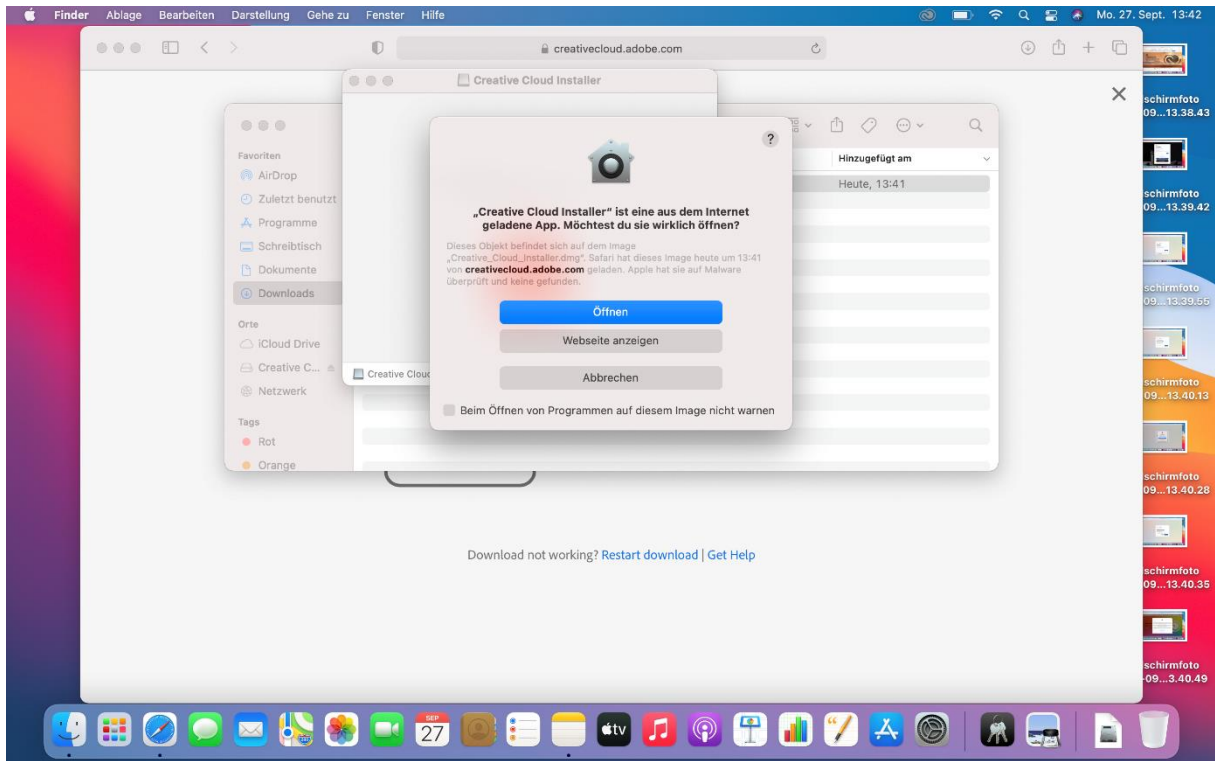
Finder Ablage Bearbeiten Darstellung Gehe zu Fenster Hilfe

Mo. 27. Sept. 13:42

creativecloud.adobe.com

Creative Cloud Installer

Favoriten
AirDrop
Zuletzt benutzt
Programme
Schreibtisch
Dokumente
Downloads

Orte
iCloud Drive
Creative C...
Netzwerk

Tags
Rot
Orange

Hinzugefügt am
Heute, 13:41

Creative Cloud

?

„Creative Cloud Installer" ist eine aus dem Internet geladene App. Möchtest du sie wirklich öffnen?

Dieses Objekt befindet sich auf dem Image „Creative_Cloud_Installer.dmg". Safari hat dieses Image heute um 13:41 von **creativecloud.adobe.com** geladen. Apple hat sie auf Malware überprüft und keine gefunden.

Öffnen

Webseite anzeigen

Abbrechen

Beim Öffnen von Programmen auf diesem Image nicht warnen

Download not working? Restart download | Get Help

schirmfoto 09...13.38.43

schirmfoto 09...13.39.42

schirmfoto 09...13.39.56

schirmfoto 09...13.40.13

schirmfoto 09...13.40.28

schirmfoto 09...13.40.35

schirmfoto 09...3.40.49

SEP 27